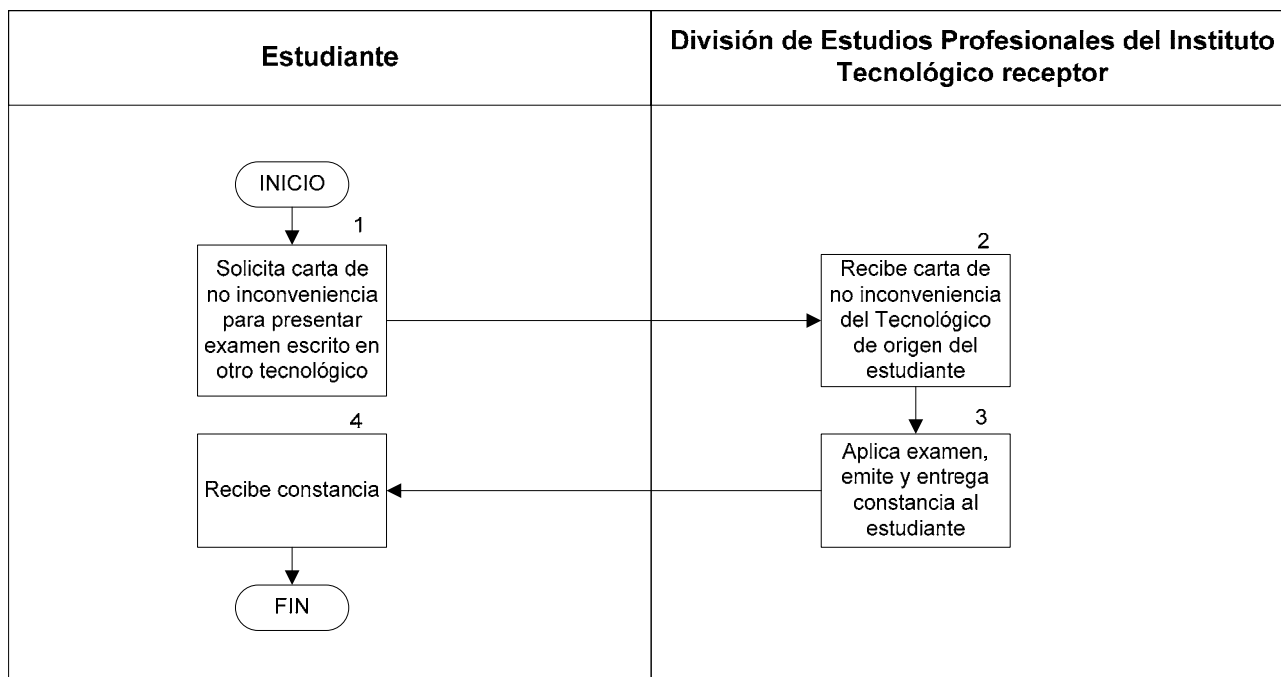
Estudiante

División de Estudios Profesionales del Instituto Tecnológico receptor

INICIO

1

Solicita carta de no inconveniencia para presentar examen escrito en otro tecnológico

2

Recibe carta de no inconveniencia del Tecnológico de origen del estudiante

3

Aplica examen, emite y entrega constancia al estudiante

4

Recibe constancia

FIN